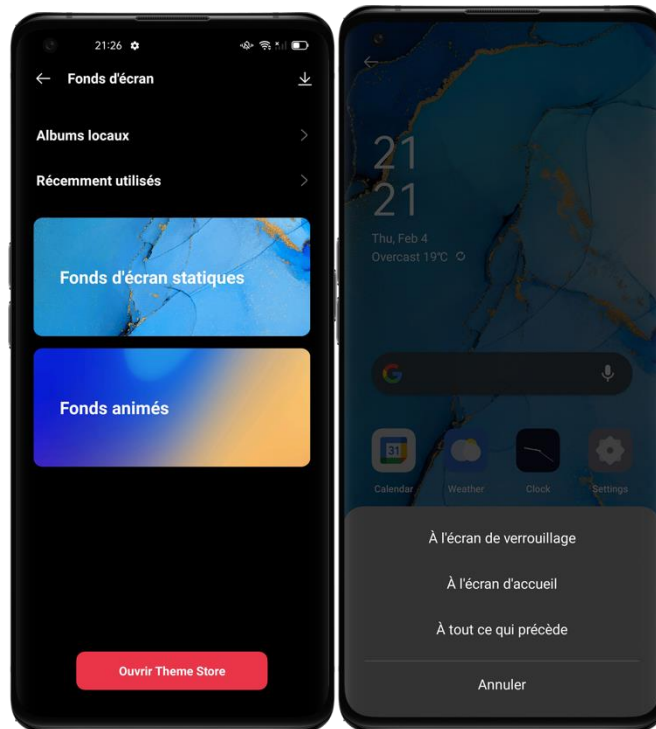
21:26

Fonds d'écran

Albums locaux

Récemment utilisés

Fonds d'écran statiques

Fonds animés

Ouvrir Theme Store

21
21
Thu, Feb 4
Overcast 19°C

31
Calendar
Weather
Clock
Settings

À l'écran de verrouillage

À l'écran d'accueil

À tout ce qui précède

Annuler